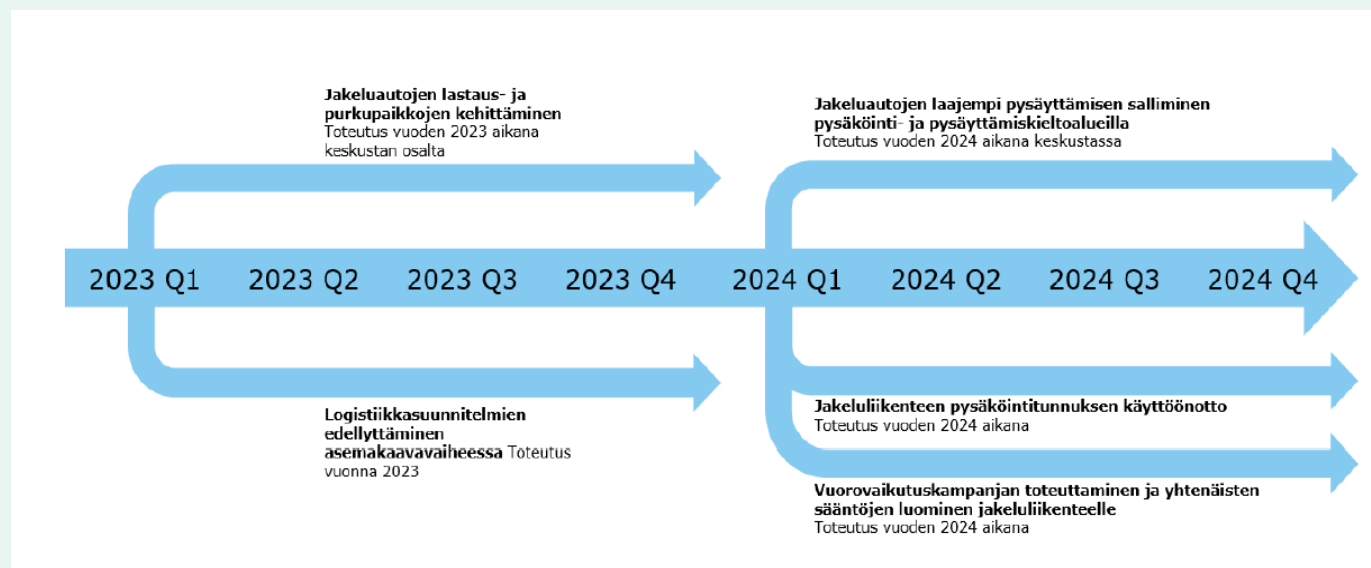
**Jakeluautojen lastaus- ja purkupaikkojen kehittäminen** Toteutus vuoden 2023 aikana keskustan osalta

**Jakeluautojen laajempi pysäyttämisen salliminen pysäköinti- ja pysäyttämiskieltoalueilla** Toteutus vuoden 2024 aikana keskustassa

2023 Q1 2023 Q2 2023 Q3 2023 Q4 2024 Q1 2024 Q2 2024 Q3 2024 Q4

**Logistiikkasuunnitelmien edellyttäminen asemakaavavaiheessa** Toteutus vuonna 2023

**Jakeluliikenteen pysäköintitunnuksen käyttöönotto** Toteutus vuoden 2024 aikana

**Vuorovaikutuskampanjan toteuttaminen ja yhtenäisten sääntöjen luominen jakeluliikenteelle** Toteutus vuoden 2024 aikana